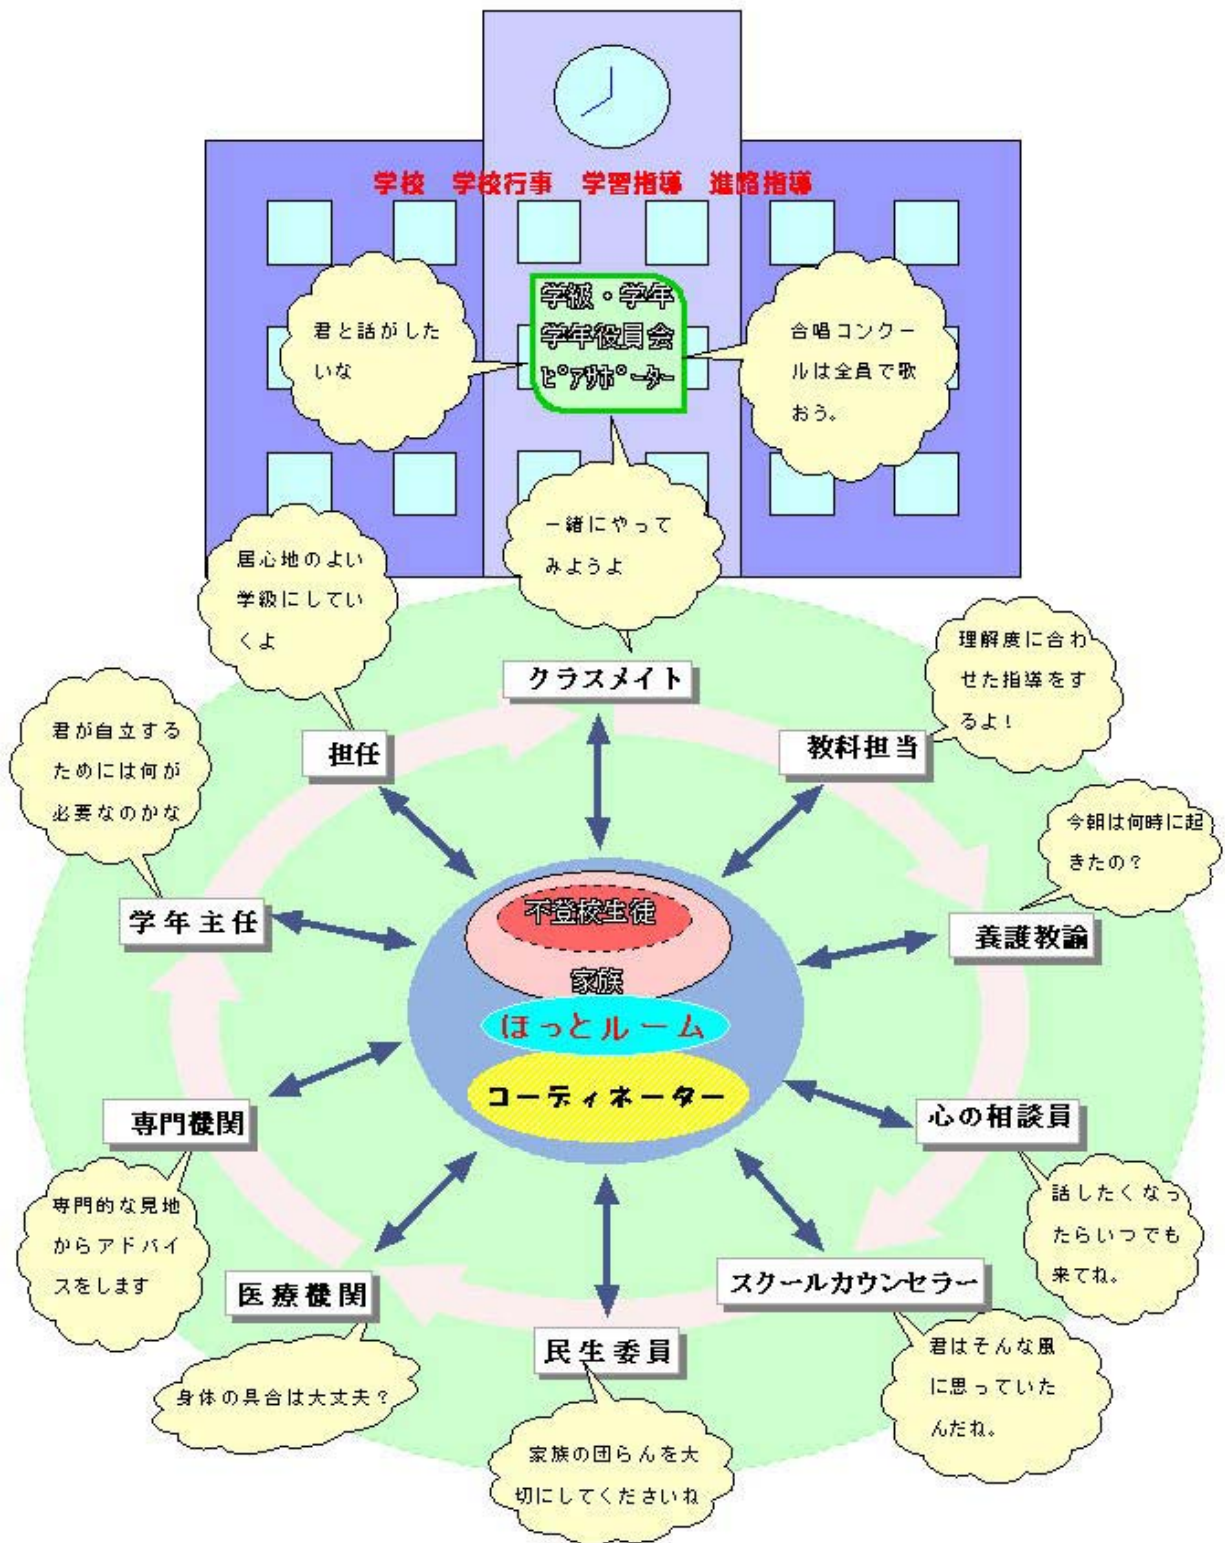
学校　学校行事　学習指導　進路指導

学級・学年
学年役員会
ピアサポーター

君と話がしたいな

合唱コンクールは全員で歌おう。

一緒にやってみようよ

居心地のよい学級にしていくよ

クラスメイト

理解度に合わせた指導をするよ！

君が自立するためには何が必要なのかな

担任

教科担当

今朝は何時に起きたの？

学年主任

不登校生徒

家族

養護教諭

ほっとルーム

コーディネーター

専門機関

心の相談員

専門的な見地からアドバイスをします

話したくなったらいつでも来てね。

スクールカウンセラー

医療機関

民生委員

君はそんな風に思っていたんだね。

身体の具合は大丈夫？

家族の団らんを大切にしてくださいね